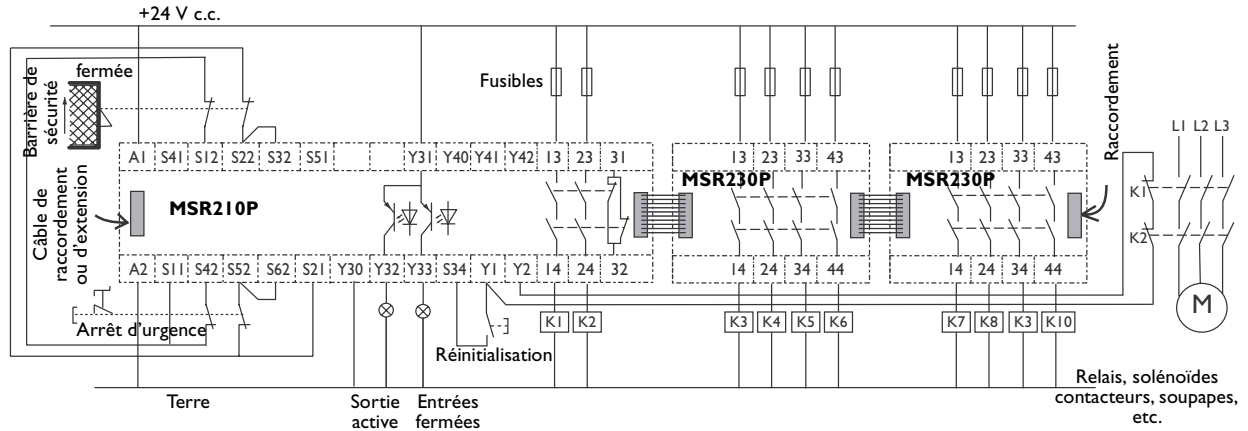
+24 V c.c.

Barrière de sécurité

fermée

Fusibles

Raccordement

L1 L2 L3

| A1 | S41 | S12 | S22 | S32 | S51 | | | Y31 | Y40 | Y41 | Y42 | 13 | 23 | 31 |
|---|---|---|---|---|---|---|---|---|---|---|---|---|---|---|

| 13 | 23 | 33 | 43 |
|---|---|---|---|

| 13 | 23 | 33 | 43 |
|---|---|---|---|

Câble de raccordement ou d'extension

MSR210P

MSR230P

MSR230P

K1

K2

| A2 | S11 | S42 | S52 | S62 | S21 | Y30 | Y32 | Y33 | S34 | Y1 | Y2 | 14 | 24 | 32 |
|---|---|---|---|---|---|---|---|---|---|---|---|---|---|---|

| 14 | 24 | 34 | 44 |
|---|---|---|---|

| 14 | 24 | 34 | 44 |
|---|---|---|---|

M

K1 K2

K3 K4 K5 K6

K7 K8 K3 K10

Arrêt d'urgence

Réinitialisation

Terre

Sortie active

Entrées fermées

Relais, solénoïdes contacteurs, soupapes, etc.